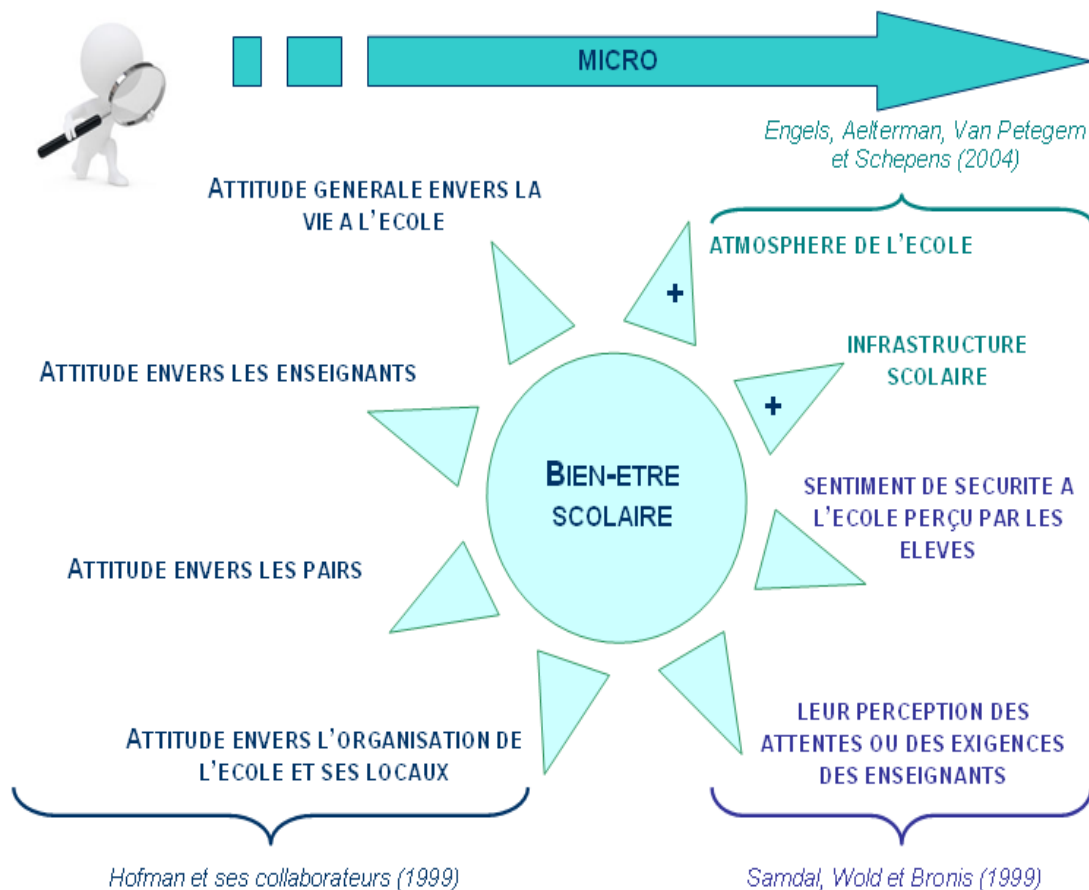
MICRO

Engels, Aelterman, Van Petegem et Schepens (2004)

ATTITUDE GENERALE ENVERS LA VIE A L'ECOLE

ATMOSPHERE DE L'ECOLE

+

ATTITUDE ENVERS LES ENSEIGNANTS

INFRASTRUCTURE SCOLAIRE

+

BIEN-ETRE SCOLAIRE

SENTIMENT DE SECURITE A L'ECOLE PERÇU PAR LES ELEVES

ATTITUDE ENVERS LES PAIRS

ATTITUDE ENVERS L'ORGANISATION DE L'ECOLE ET SES LOCAUX

LEUR PERCEPTION DES ATTENTES OU DES EXIGENCES DES ENSEIGNANTS

Hofman et ses collaborateurs (1999)

Samdal, Wold et Bronis (1999)